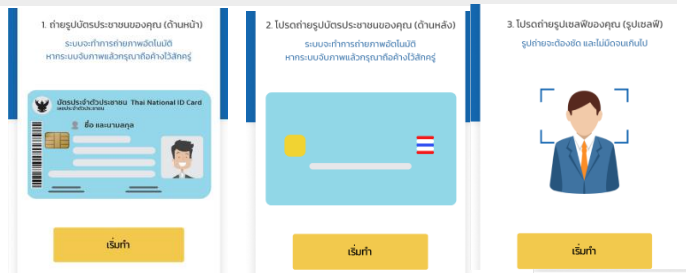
1. ถ่ายรูปบัตรประชาชนของคุณ (ด้านหน้า)

ระบบจะทำการถ่ายภาพอัตโนมัติ หากระบบจับภาพแล้วกรุณาถือค้างไว้สักครู่

บัตรประจำตัวประชาชน Thai National ID Card

เลขประจำตัวประชาชน

ชื่อ และนามสกุล

เริ่มทำ

2. โปรดถ่ายรูปบัตรประชาชนของคุณ (ด้านหลัง)

ระบบจะทำการถ่ายภาพอัตโนมัติ หากระบบจับภาพแล้วกรุณาถือค้างไว้สักครู่

เริ่มทำ

3. โปรดถ่ายรูปเซลฟีของคุณ (รูปเซลฟี)

รูปถ่ายจะต้องชัด และไม่มืดจนเกินไป

เริ่มทำ